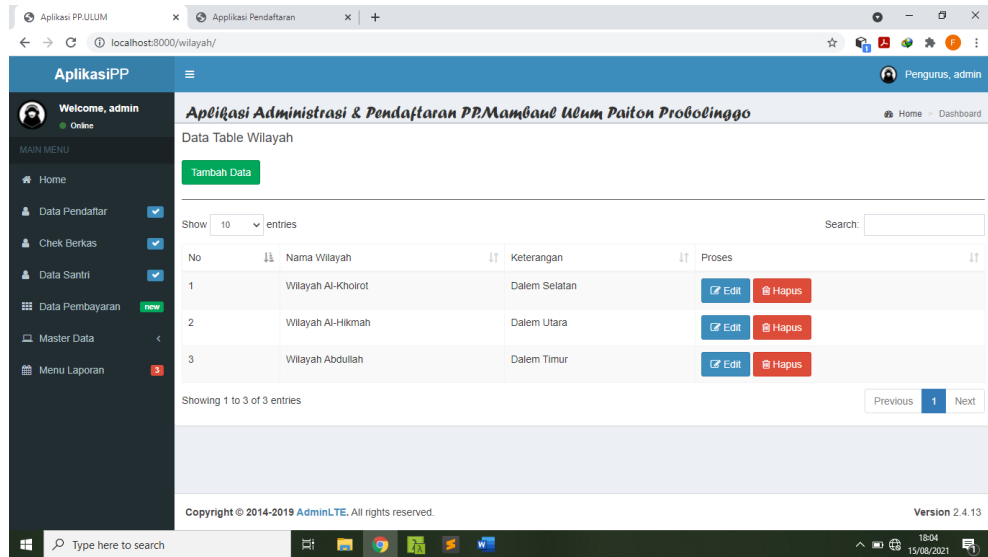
Aplikasi PP.ULUM ×
Applikasi Pendaftaran ×
+

localhost:8000/wilayah/

AplikasiPP
Pengurus, admin

Welcome, admin
Online

MAIN MENU
Home
Data Pendaftar
Chek Berkas
Data Santri
Data Pembayaran new
Master Data
Menu Laporan 3

Aplikasi Administrasi & Pendaftaran PP.Mambaul Ulum Paiton Probolinggo
Home > Dashboard

Data Table Wilayah

Tambah Data

Show 10 entries
Search:

| No | Nama Wilayah | Keterangan | Proses |
|---|---|---|---|
| 1 | Wilayah Al-Khoirot | Dalem Selatan | Edit Hapus |
| 2 | Wilayah Al-Hikmah | Dalem Utara | Edit Hapus |
| 3 | Wilayah Abdullah | Dalem Timur | Edit Hapus |

Showing 1 to 3 of 3 entries
Previous 1 Next

Copyright © 2014-2019 AdminLTE. All rights reserved.
Version 2.4.13

Type here to search
18:04
15/08/2021